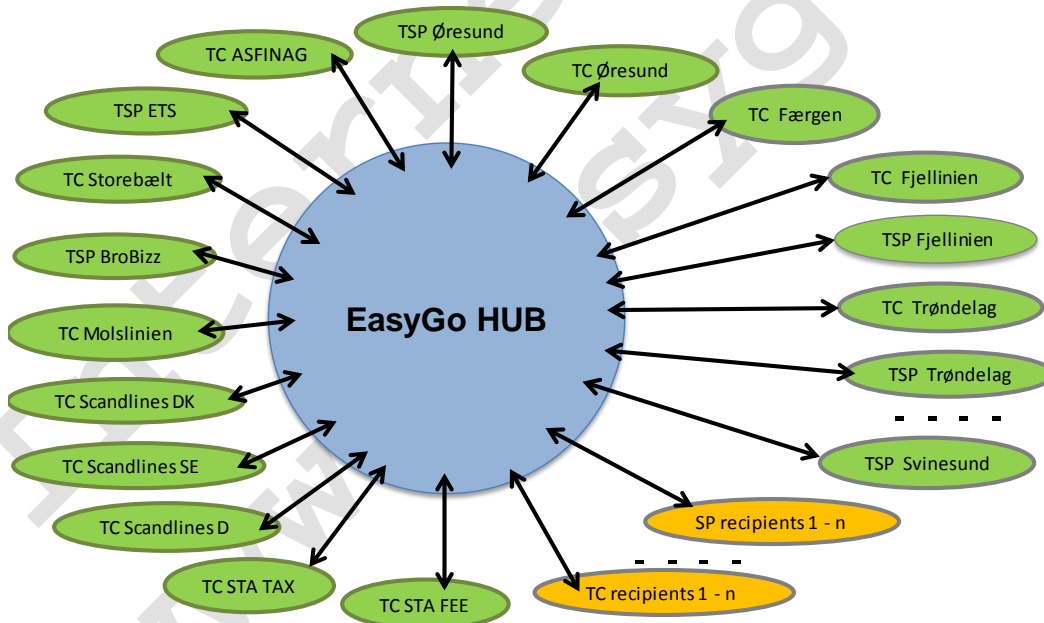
EasyGo HUB

TSP Øresund

TC ASFINAG

TC Øresund

TSP ETS

TC Færgen

TC Storebælt

TC Fjellinien

TSP Fjellinien

TSP BroBizz

TC Trøndelag

TC Molslinien

TSP Trøndelag

TC Scandlines DK

- - - -

TSP Svinesund

TC Scandlines SE

SP recipients 1 - n

TC Scandlines D

- - - -

TC STA TAX

TC recipients 1 - n

TC STA FEE